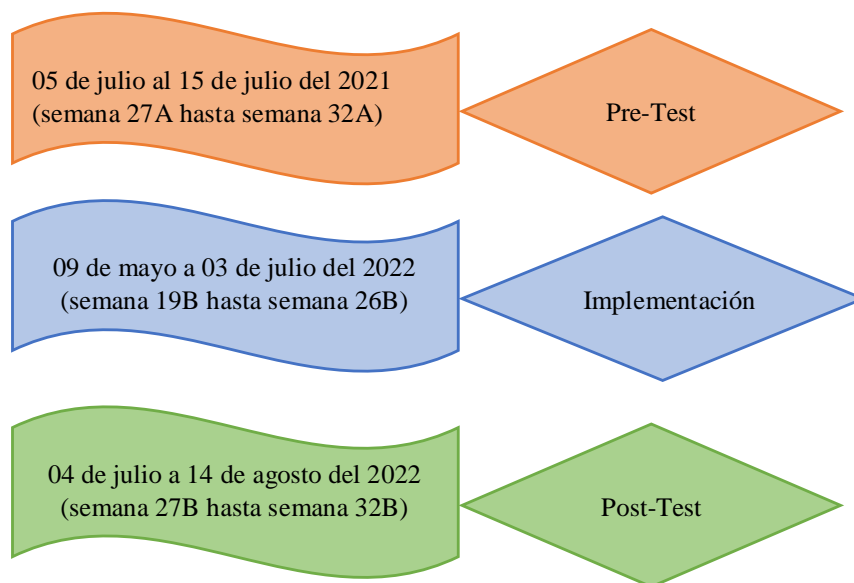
05 de julio al 15 de julio del 2021 (semana 27A hasta semana 32A)

Pre-Test

09 de mayo a 03 de julio del 2022 (semana 19B hasta semana 26B)

Implementación

04 de julio a 14 de agosto del 2022 (semana 27B hasta semana 32B)

Post-Test